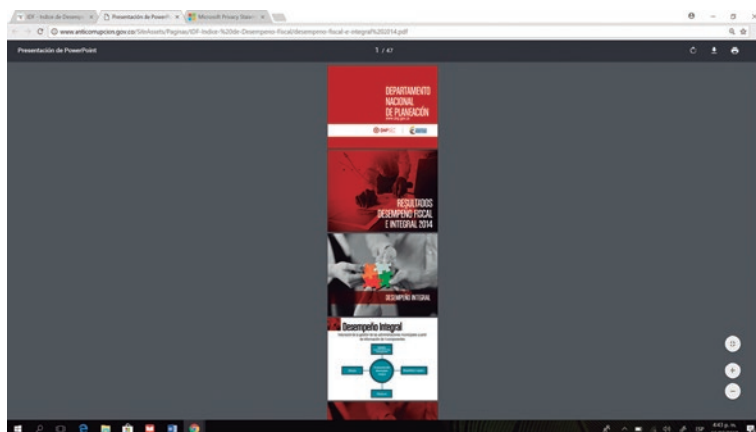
IDF - Indice de Desemp... × Presentación de PowerP... × Microsoft Privacy Statem... ×

www.anticorrupcion.gov.co/SiteAssets/Paginas/IDF-Indice-%20de-Desempeno-fiscal/desempeno-fiscal-e-integral%202014.pdf

Presentación de PowerPoint

1 / 47

DEPARTAMENTO NACIONAL DE PLANEACIÓN

DNP

RESULTADOS DESEMPEÑO FISCAL E INTEGRAL 2014

DESEMPEÑO INTEGRAL

Desempeño Integral

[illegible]

ESP

6:43 p.m.